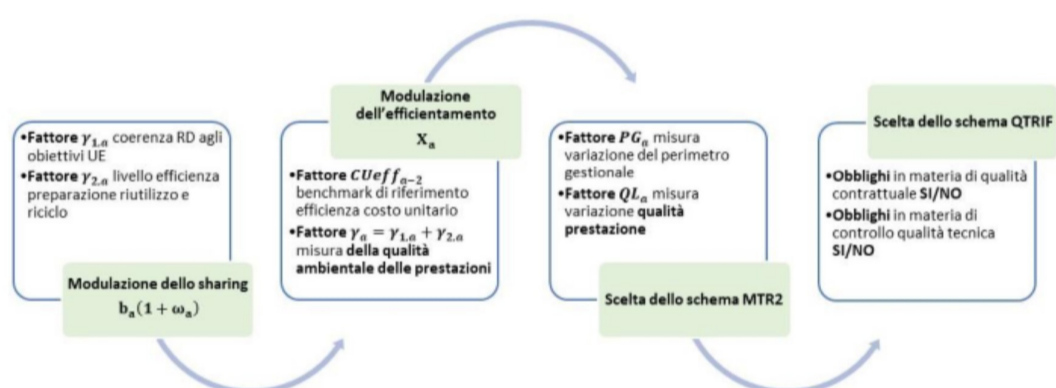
•Fattore $\gamma_{1,a}$ coerenza RD agli obiettivi UE
•Fattore $\gamma_{2,a}$ livello efficienza preparazione riutilizzo e riciclo

Modulazione dello sharing
$b_a(1+\omega_a)$

Modulazione dell'efficientamento
$X_a$

•Fattore $CUeff_{a-2}$ benchmark di riferimento efficienza costo unitario
•Fattore $\gamma_a = \gamma_{1,a} + \gamma_{2,a}$ misura della qualità ambientale delle prestazioni

•Fattore $PG_a$ misura variazione del perimetro gestionale
•Fattore $QL_a$ misura variazione qualità prestazione

Scelta dello schema MTR2

Scelta dello schema QTRIF

•Obblighi in materia di qualità contrattuale SI/NO
•Obblighi in materia di controllo qualità tecnica SI/NO